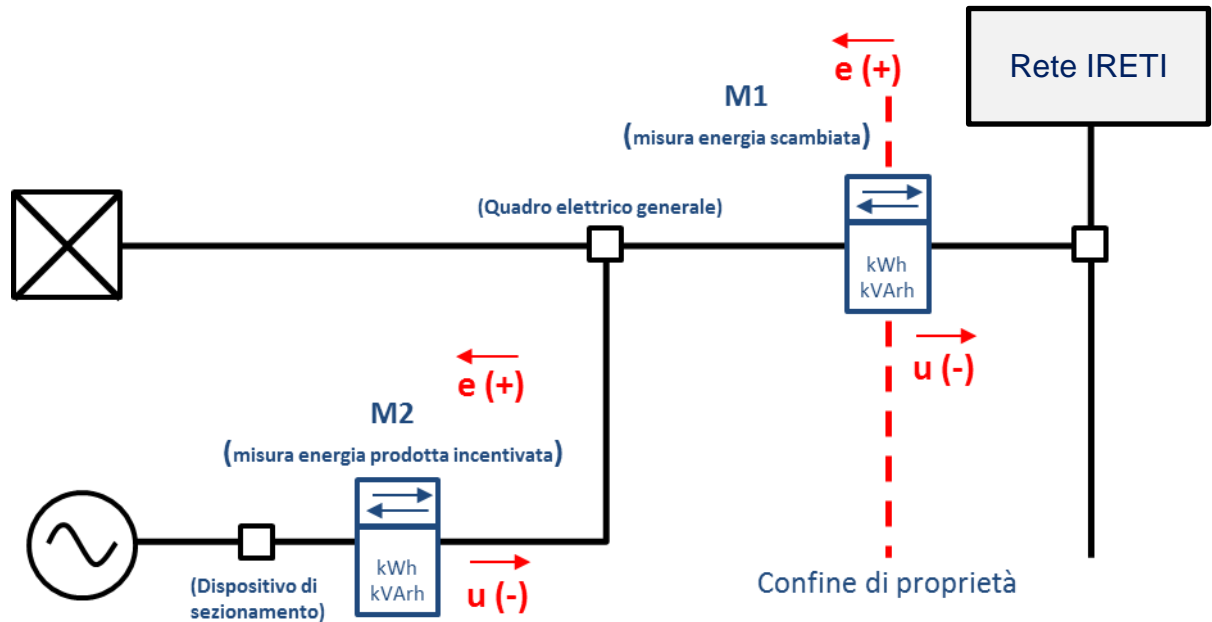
Rete IRETI

e (+)

M1

(misura energia scambiata)

(Quadro elettrico generale)

kWh
kVArh

u (-)

e (+)

M2

(misura energia prodotta incentivata)

kWh
kVArh

(Dispositivo di sezionamento)

u (-)

Confine di proprietà